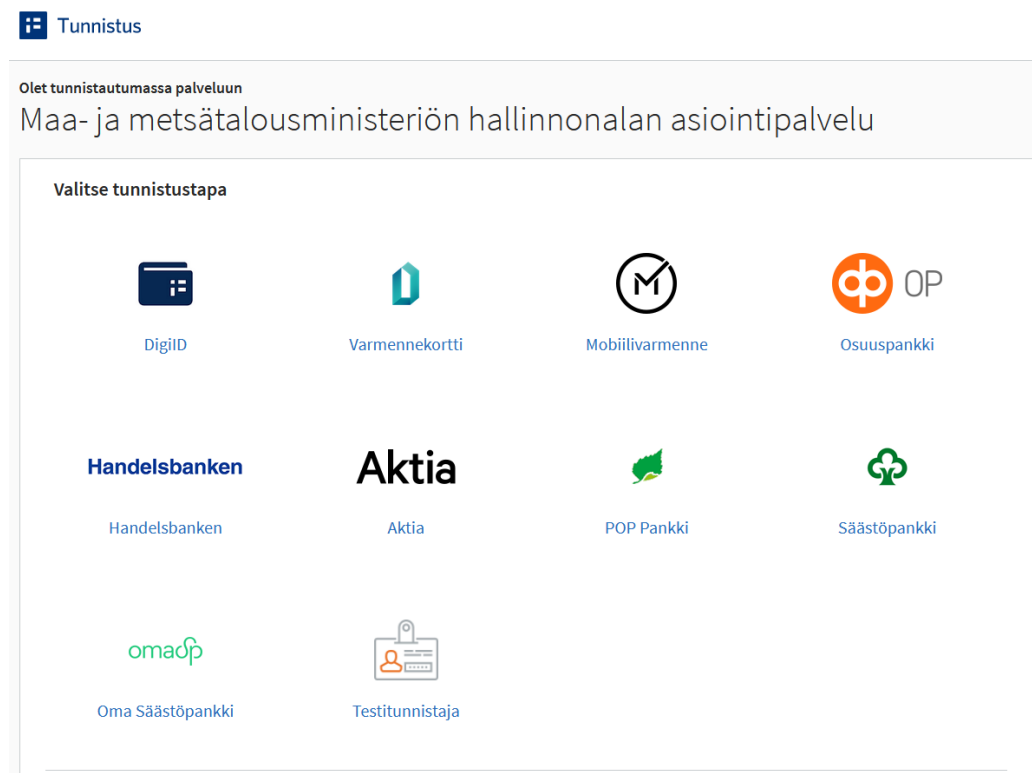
Tunnistus

Olet tunnistautumassa palveluun
Maa- ja metsätalousministeriön hallinnonalan asiointipalvelu

Valitse tunnistustapa

DigiID

Varmennekortti

Mobiilivarmenne

OP
Osuuspankki

Handelsbanken
Handelsbanken

Aktia
Aktia

POP Pankki

Säästöpankki

omasp
Oma Säästöpankki

Testitunnistaja